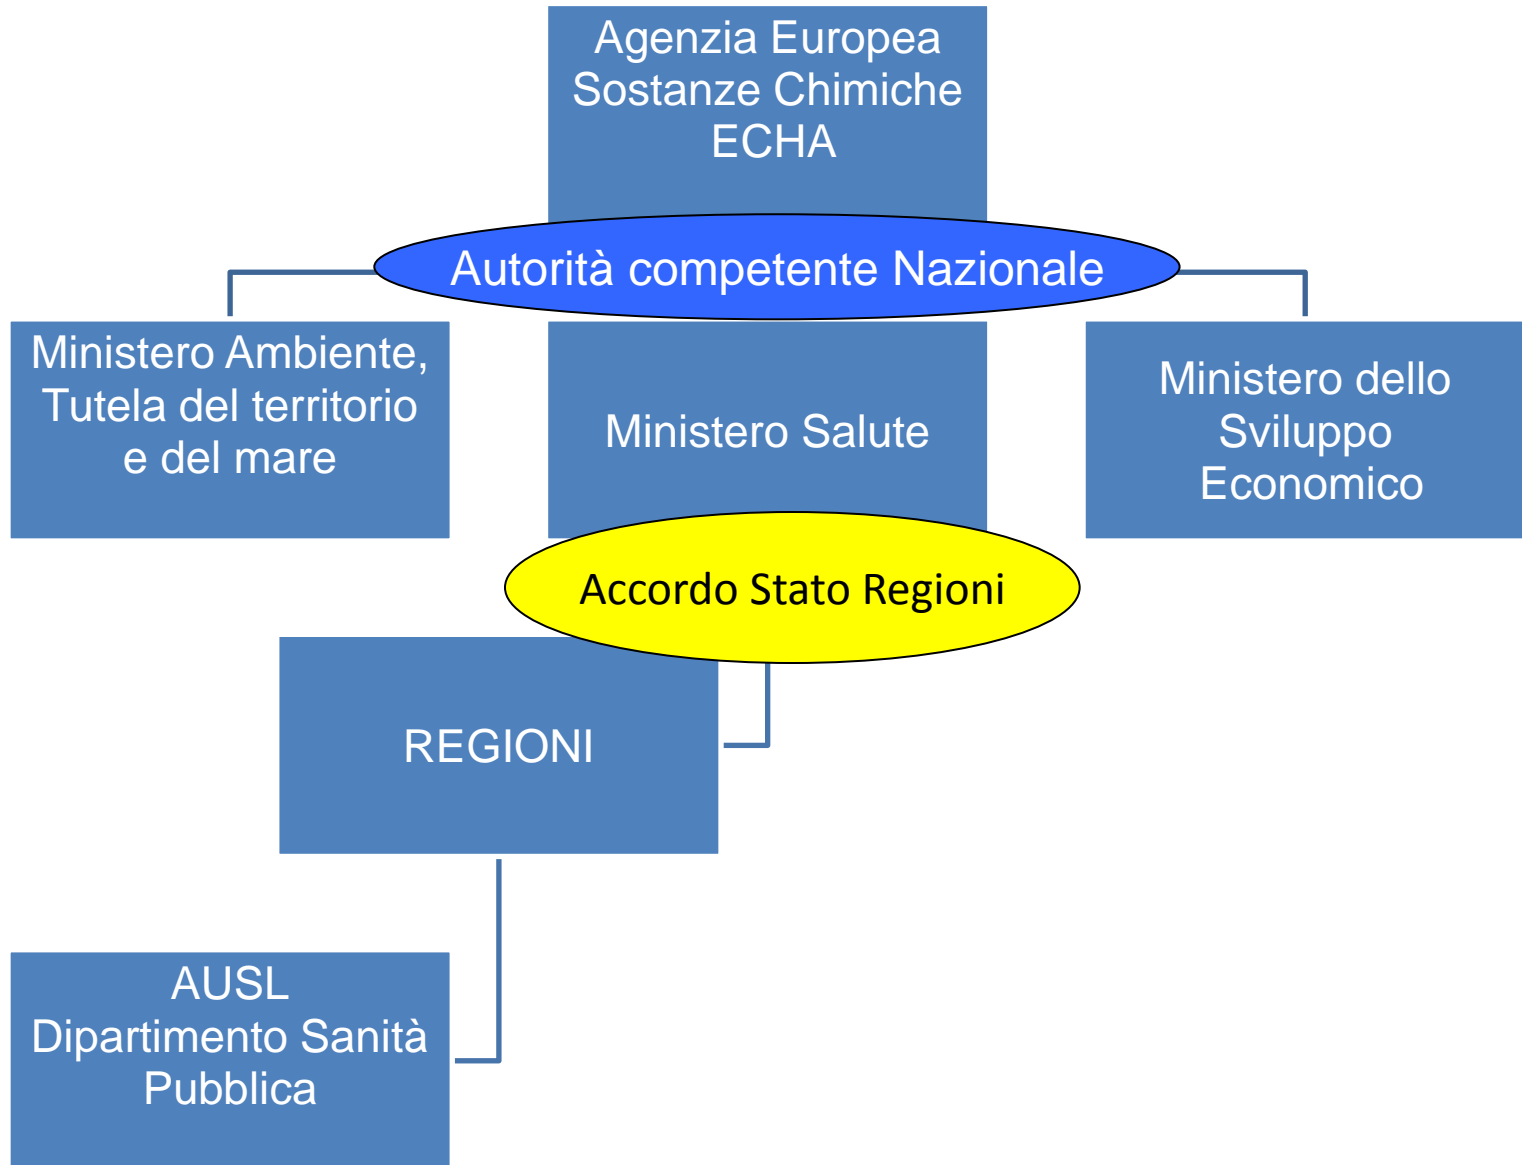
Agenzia Europea Sostanze Chimiche ECHA

Autorità competente Nazionale

Ministero Ambiente, Tutela del territorio e del mare

Ministero Salute

Ministero dello Sviluppo Economico

Accordo Stato Regioni

REGIONI

AUSL Dipartimento Sanità Pubblica